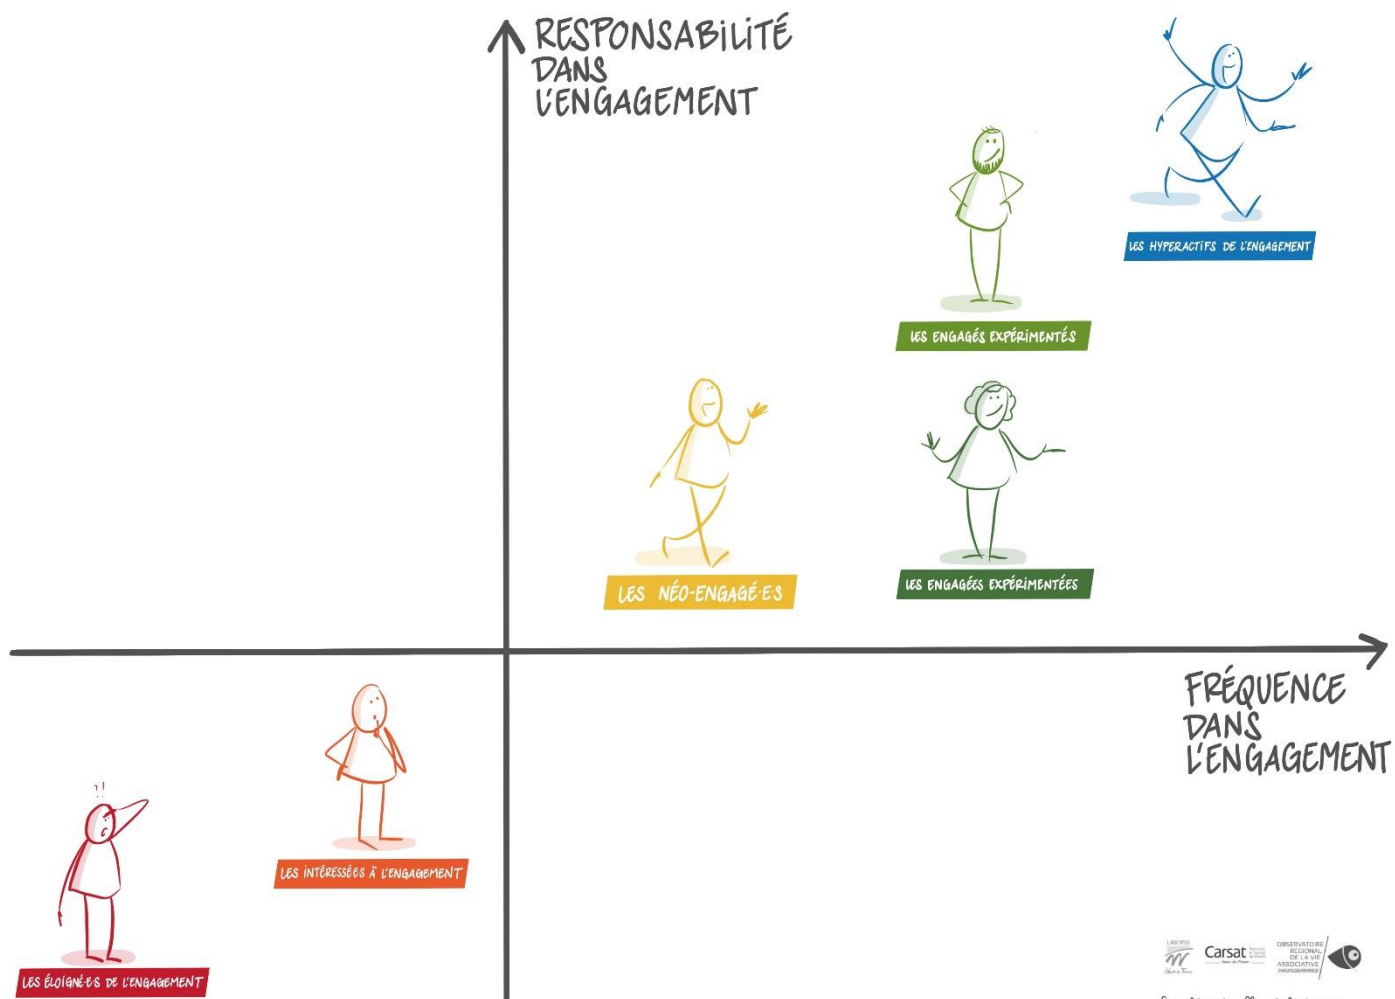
RESPONSABILITÉ DANS L'ENGAGEMENT

LES HYPERACTIFS DE L'ENGAGEMENT

LES ENGAGÉS EXPÉRIMENTÉS

LES NÉO-ENGAGÉ·E·S

LES ENGAGÉES EXPÉRIMENTÉES

FRÉQUENCE DANS L'ENGAGEMENT

LES INTÉRESSÉES À L'ENGAGEMENT

LES ÉLOIGNÉ·E·S DE L'ENGAGEMENT

URIOPSS

Carsat

OBSERVATOIRE RÉGIONAL DE LA VIE ASSOCIATIVE